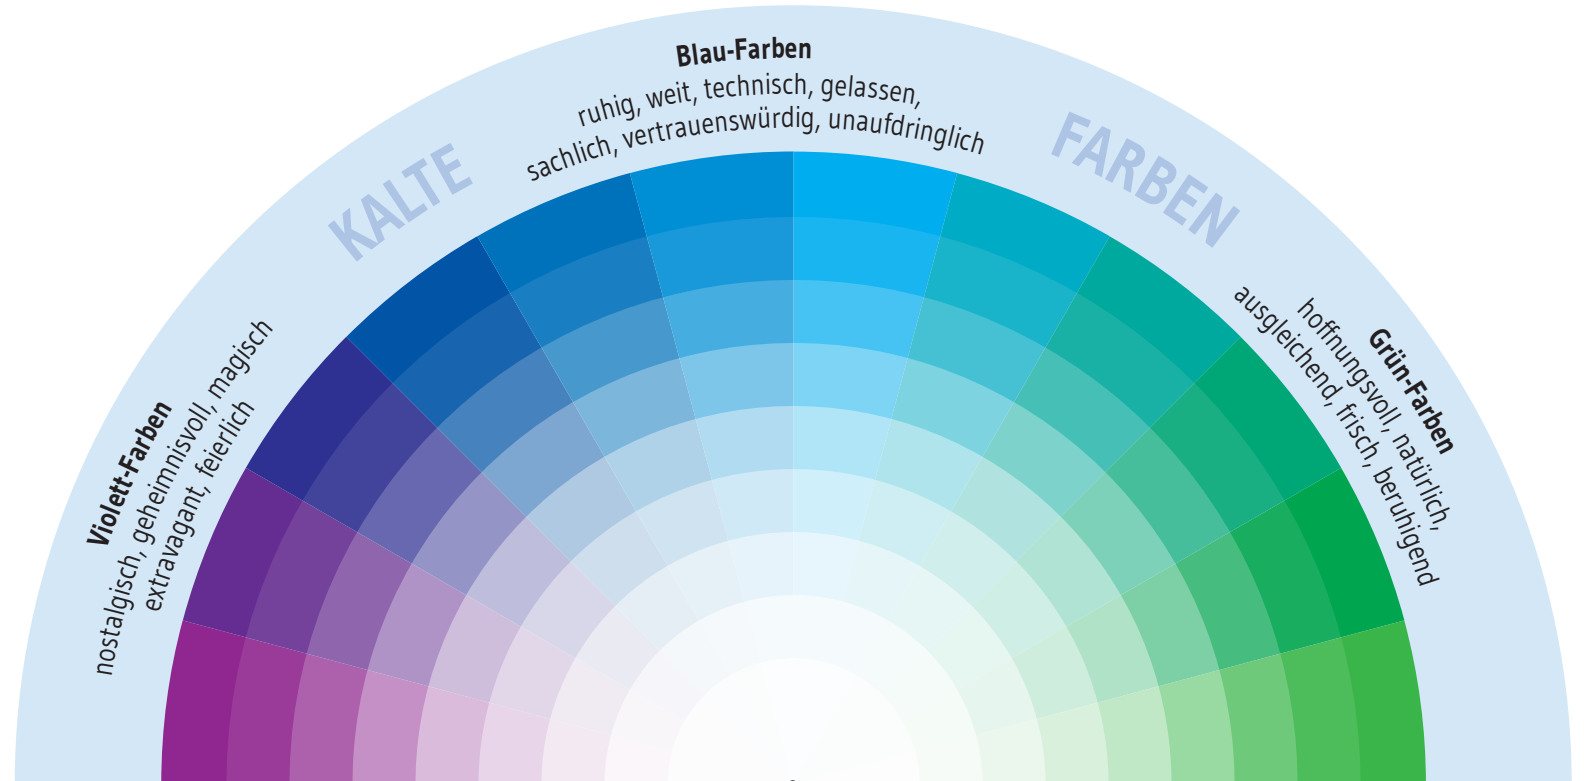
KALTE FARBEN

Blau-Farben
ruhig, weit, technisch, gelassen, sachlich, vertrauenswürdig, unaufdringlich

Violett-Farben
nostalgisch, geheimnisvoll, magisch extravagant, feierlich

Grün-Farben
hoffnungsvoll, natürlich, ausgleichend, frisch, beruhigend